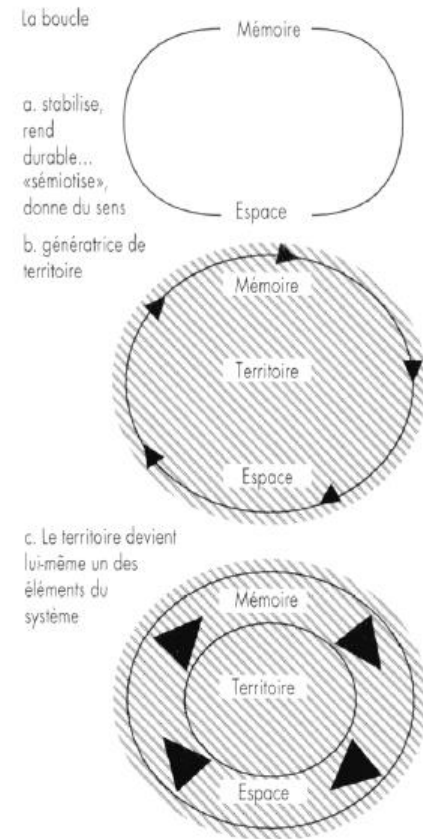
La boucle

Mémoire

a. stabilise, rend durable... «sémiotise», donne du sens

Espace

b. génératrice de territoire

Mémoire

Territoire

Espace

c. Le territoire devient lui-même un des éléments du système

Mémoire

Territoire

Espace